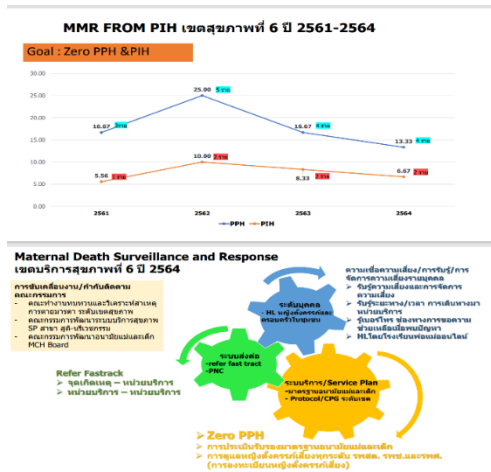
MMR FROM PIH เขตสุขภาพที่ 6 ปี 2561-2564

Goal : Zero PPH &PIH

16.67 3 ราย
25.00 5 ราย
16.67 4 ราย
13.33 5 ราย
5.56 1 ราย
10.00 2 ราย
8.33 2 ราย
6.67 2 ราย

2561
2562
2563
2564

PPH
PIH

Maternal Death Surveillance and Response
เขตบริการสุขภาพที่ 6 ปี 2564

การขับเคลื่อนงาน/กำกับติดตาม คณะกรรมการ
- คณะทำงานทบทวนและวิเคราะห์สาเหตุการตายมารดา ระดับเขตสุขภาพ
- คณะกรรมการพัฒนาระบบบริการสุขภาพ SP สาขา สูติ-นรีเวชกรรม
- คณะกรรมการพัฒนาอนามัยแม่และเด็ก MCH Board

ระดับบุคคล
- HL หญิงตั้งครรภ์และครอบครัวในชุมชน

ความเชื่อความเสี่ยง/การรับรู้/การจัดการความเสี่ยงรายบุคคล
- รับรู้ความเสี่ยงและการจัดการความเสี่ยง
- รับรู้ระยะทาง/เวลา การเดินทางมาหน่วยบริการ
- รู้เบอร์โทร ช่องทางการขอความช่วยเหลือเมื่อพบปัญหา
- HLโดยโรงเรียนพ่อแม่ออนไลน์

ระบบส่งต่อ
-refer fast tract
-PNC

ระบบบริการ/Service Plan
-มาตรฐานอนามัยแม่และเด็ก
- Protocol/CPG ระดับเขต

Refer Fastrack
- จุดเกิดเหตุ – หน่วยบริการ
- หน่วยบริการ – หน่วยบริการ

Zero PPH
- การประเมินรับรองมาตรฐานอนามัยแม่และเด็ก
- การดูแลหญิงตั้งครรภ์เสี่ยงทุกระดับ รพสต. รพช.และรพศ. (การลงทะเบียนหญิงตั้งครรภ์เสี่ยง)